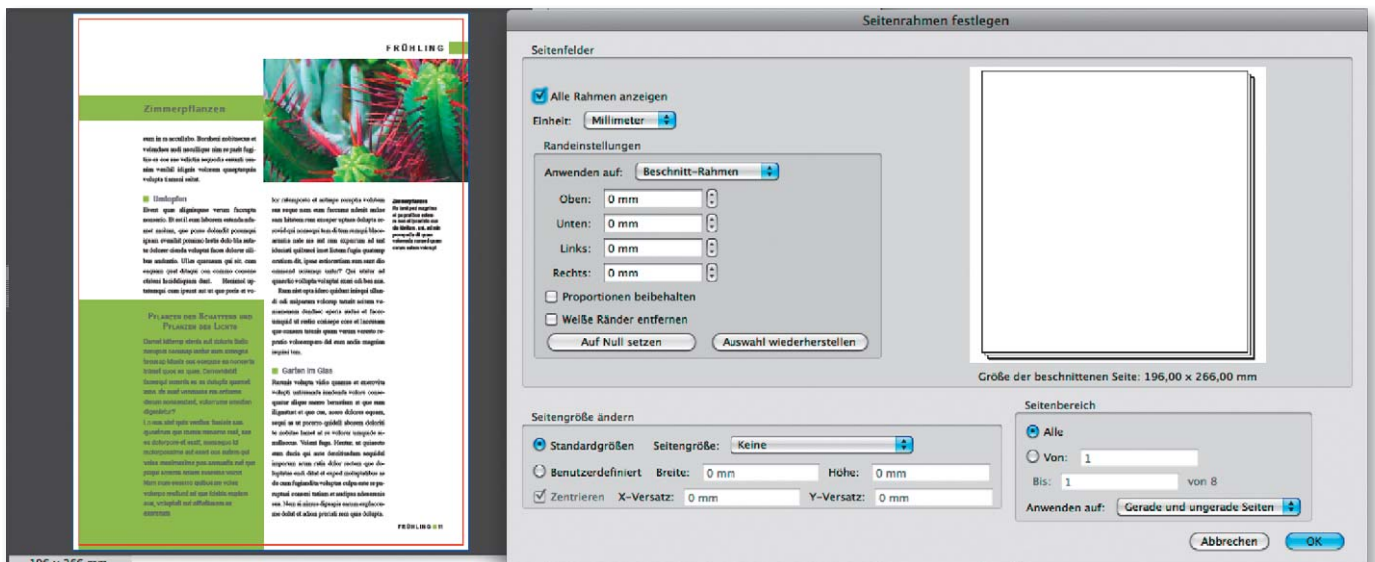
FRÜHLING

Zimmerpflanzen

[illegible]

Bodenpflanzen

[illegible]

Pflanzen des Schattens und Pflanzen des Lichts

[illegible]

Garten im Glas

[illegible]

FRÜHLING

196 x 266 mm

Seitenrahmen festlegen

Seitenfelder

Alle Rahmen anzeigen

Einheit: Millimeter

Randeinstellungen

Anwenden auf: Beschnitt-Rahmen

Oben: 0 mm

Unten: 0 mm

Links: 0 mm

Rechts: 0 mm

Proportionen beibehalten

Weiße Ränder entfernen

Auf Null setzen

Auswahl wiederherstellen

Größe der beschnittenen Seite: 196,00 x 266,00 mm

Seitengröße ändern

Standardgrößen Seitengröße: Keine

Benutzerdefiniert Breite: 0 mm Höhe: 0 mm

Zentrieren X-Versatz: 0 mm Y-Versatz: 0 mm

Seitenbereich

Alle

Von: 1

Bis: 1 von 8

Anwenden auf: Gerade und ungerade Seiten

Abbrechen

OK